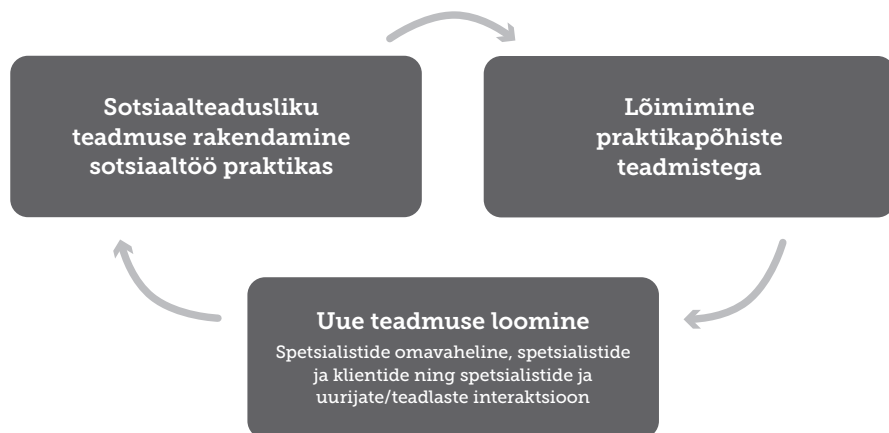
Sotsiaalteadusliku teadmuse rakendamine sotsiaaltöö praktikas

Lõimimine praktikapõhiste teadmistega

Uue teadmuse loomine

Spetsialistide omavaheline, spetsialistide ja klientide ning spetsialistide ja uurijate/teadlaste interaktsioon